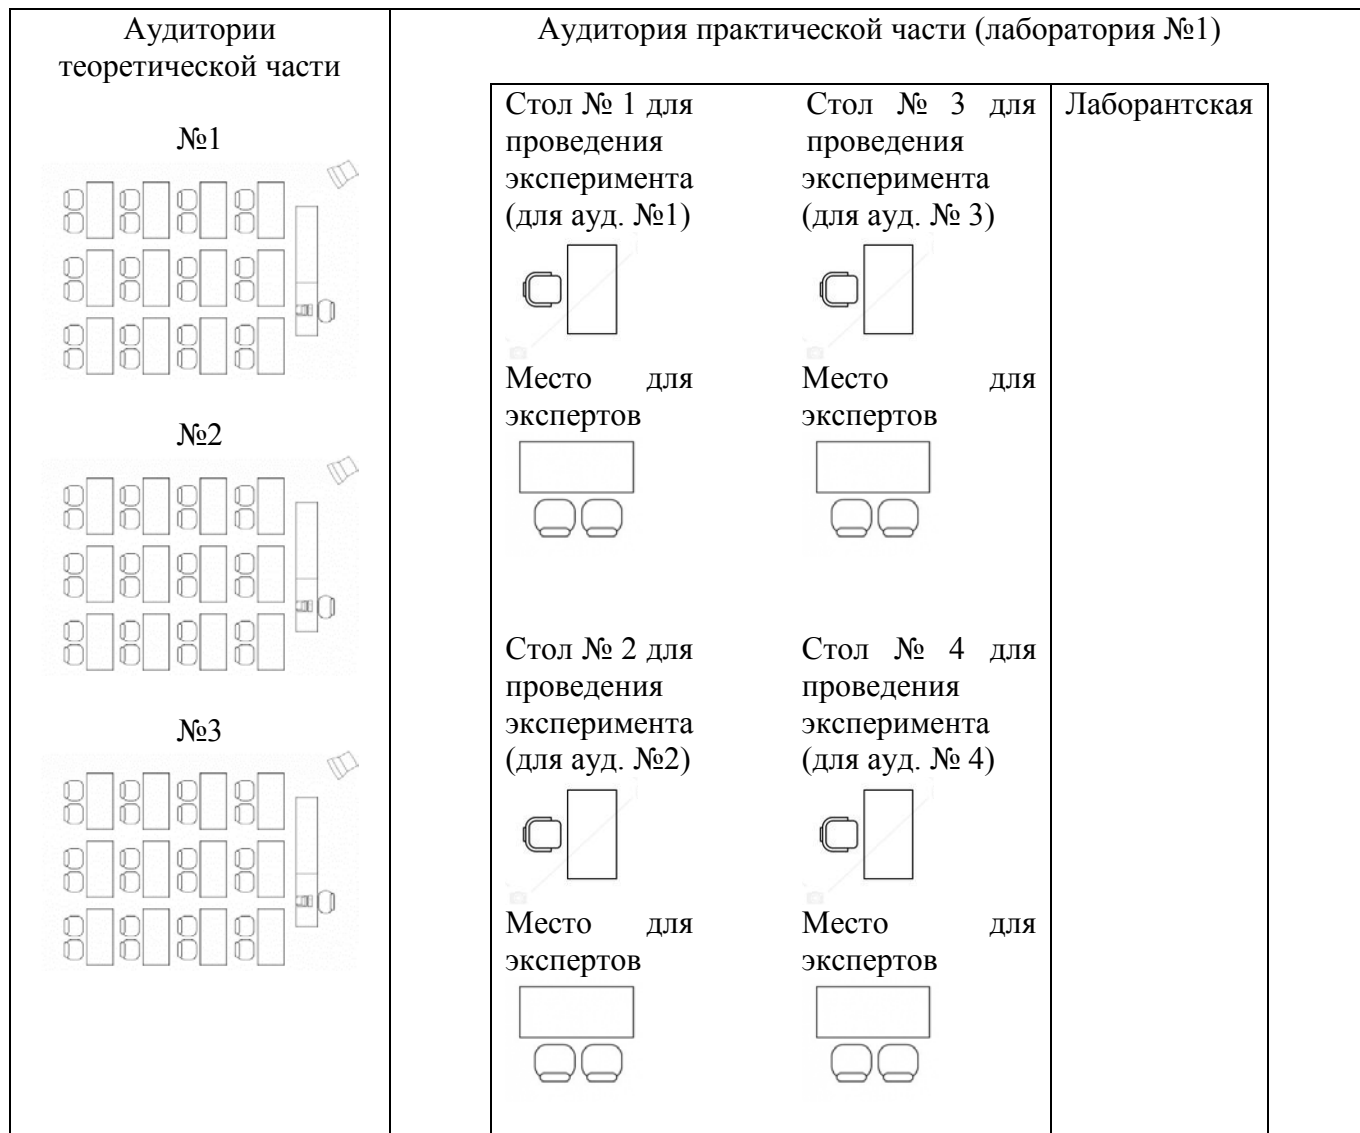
| Аудитории теоретической части | Аудитория практической части (лаборатория №1) |
|---|---|
| №1 №2 №3 | Стол № 1 для проведения эксперимента (для ауд. №1) Место для экспертов Стол № 2 для проведения эксперимента (для ауд. №2) Место для экспертов |

| Стол № 1 для проведения эксперимента (для ауд. №1) | Стол № 3 для проведения эксперимента (для ауд. № 3) | Лаборантская |
|---|---|---|
| Место для экспертов | Место для экспертов | |
| Стол № 2 для проведения эксперимента (для ауд. №2) | Стол № 4 для проведения эксперимента (для ауд. № 4) | |
| Место для экспертов | Место для экспертов | |